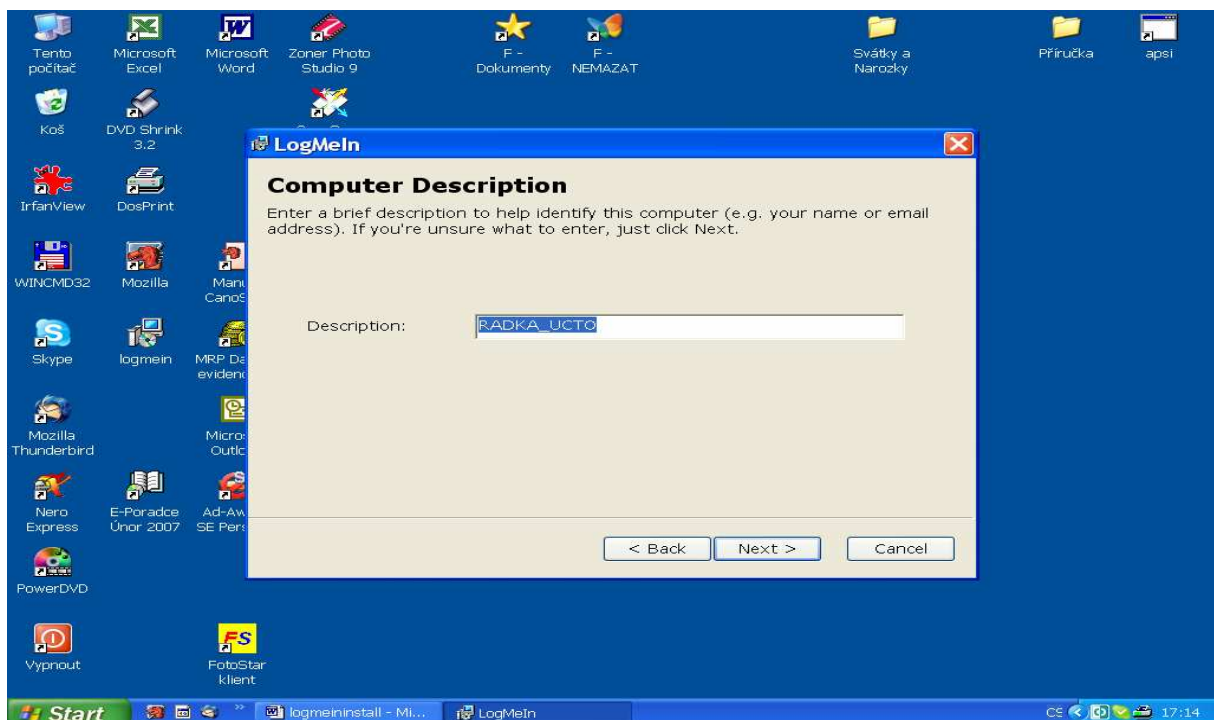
Tento počítač

Microsoft Excel

Microsoft Word

Zoner Photo Studio 9

F - Dokumenty

F - NEMAZAT

Svátky a Narozky

Příručka

apsi

Koš

DVD Shrink 3.2

IrfanView

DosPrint

WINCMD32

Mozilla

Manu Canos

Skype

logmein

MRP Da eviden

Mozilla Thunderbird

Micro Outlo

Nero Express

E-Poradce Únor 2007

Ad-Aw SE Pers

PowerDVD

Vypnout

FotoStar klient

LogMeIn

Computer Description

Enter a brief description to help identify this computer (e.g. your name or email address). If you're unsure what to enter, just click Next.

Description: RADKA_UCTO

< Back Next > Cancel

Start logmeininstall - Mi... LogMeIn CS 17:14